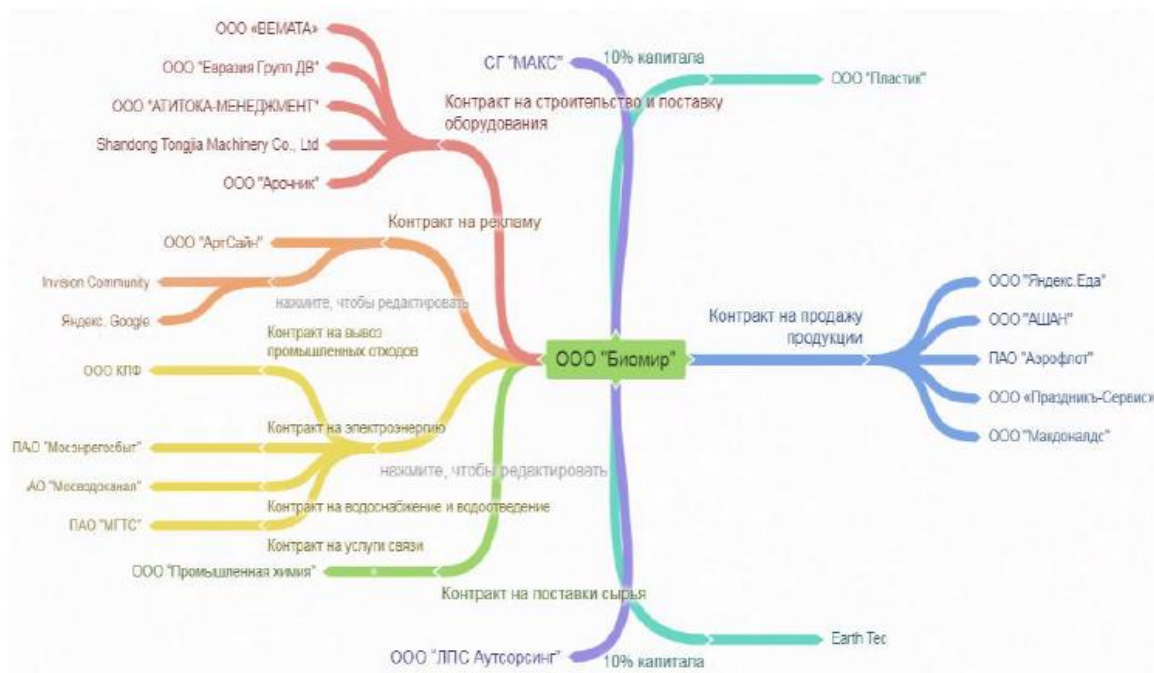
ООО «BEMATA»
ООО "Евразия Групп ДВ"
ООО "АГИТОКА-МЕНЕДЖМЕНТ"
Shandong Tongjia Machinery Co., Ltd
ООО "Арочник"
Контракт на строительство и поставку оборудования
СГ "МАКС"
10% капитала
ООО "Пластик"
Контракт на рекламу
ООО "АртСайн"
Invision Community
Яндекс. Google
нажмите, чтобы редактировать
Контракт на вывоз промышленных отходов
ООО "Биомир"
Контракт на продажу продукции
ООО "Яндекс.Еда"
ООО "АШАН"
ПАО "Аэрофлот"
ООО «Праздникъ-Сервис»
ООО "Макдоналдс"
ООО КПФ
Контракт на электроэнергию
ПАО "Мосэнергосбыт"
нажмите, чтобы редактировать
АО "Мосводоканал"
Контракт на водоснабжение и водоотведение
ПАО "МГТС"
Контракт на услуги связи
ООО "Промышленная химия"
Контракт на поставки сырья
Earth Tec
ООО "ЛПС Аутсорсинг"
10% капитала